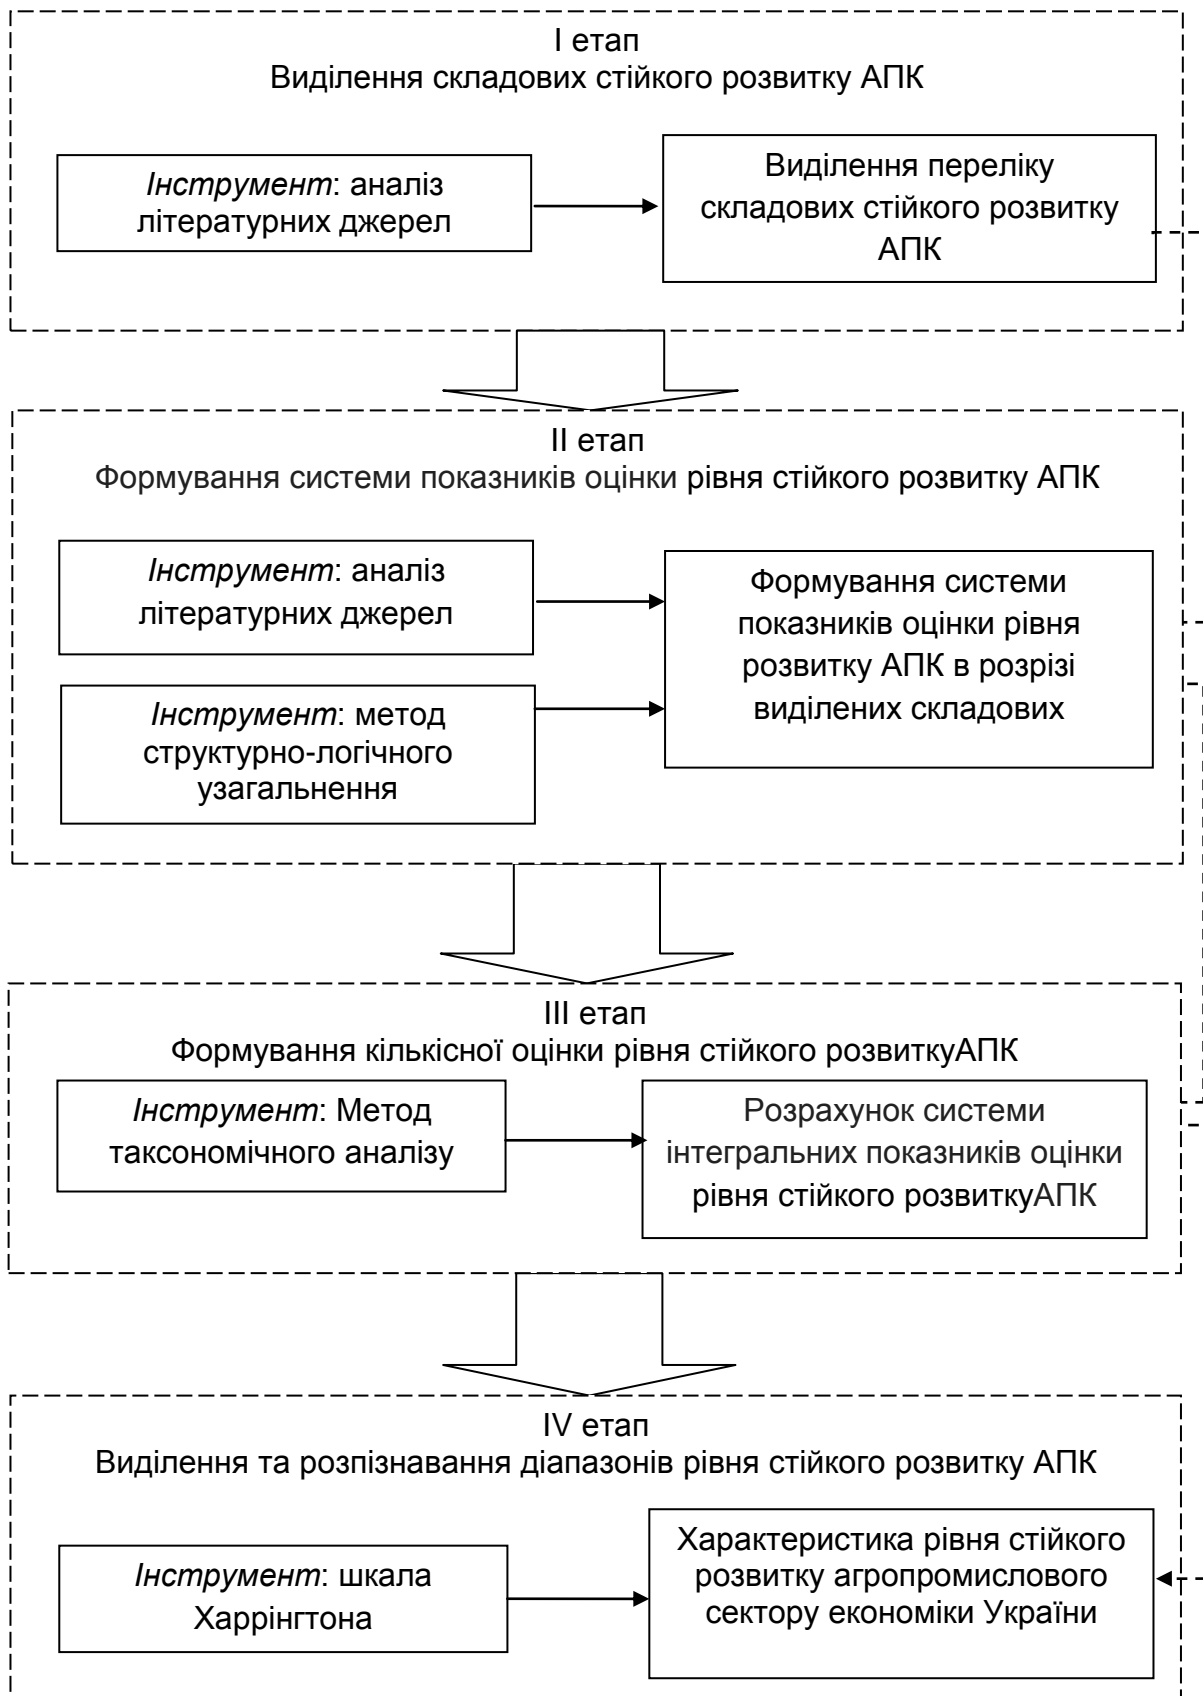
I етап
Виділення складових стійкого розвитку АПК

*Інструмент*: аналіз літературних джерел

Виділення переліку складових стійкого розвитку АПК

II етап
Формування системи показників оцінки рівня стійкого розвитку АПК

*Інструмент*: аналіз літературних джерел

*Інструмент*: метод структурно-логічного узагальнення

Формування системи показників оцінки рівня розвитку АПК в розрізі виділених складових

III етап
Формування кількісної оцінки рівня стійкого розвиткуАПК

*Інструмент*: Метод таксономічного аналізу

Розрахунок системи інтегральних показників оцінки рівня стійкого розвиткуАПК

IV етап
Виділення та розпізнавання діапазонів рівня стійкого розвитку АПК

*Інструмент*: шкала Харрінгтона

Характеристика рівня стійкого розвитку агропромислового сектору економіки України